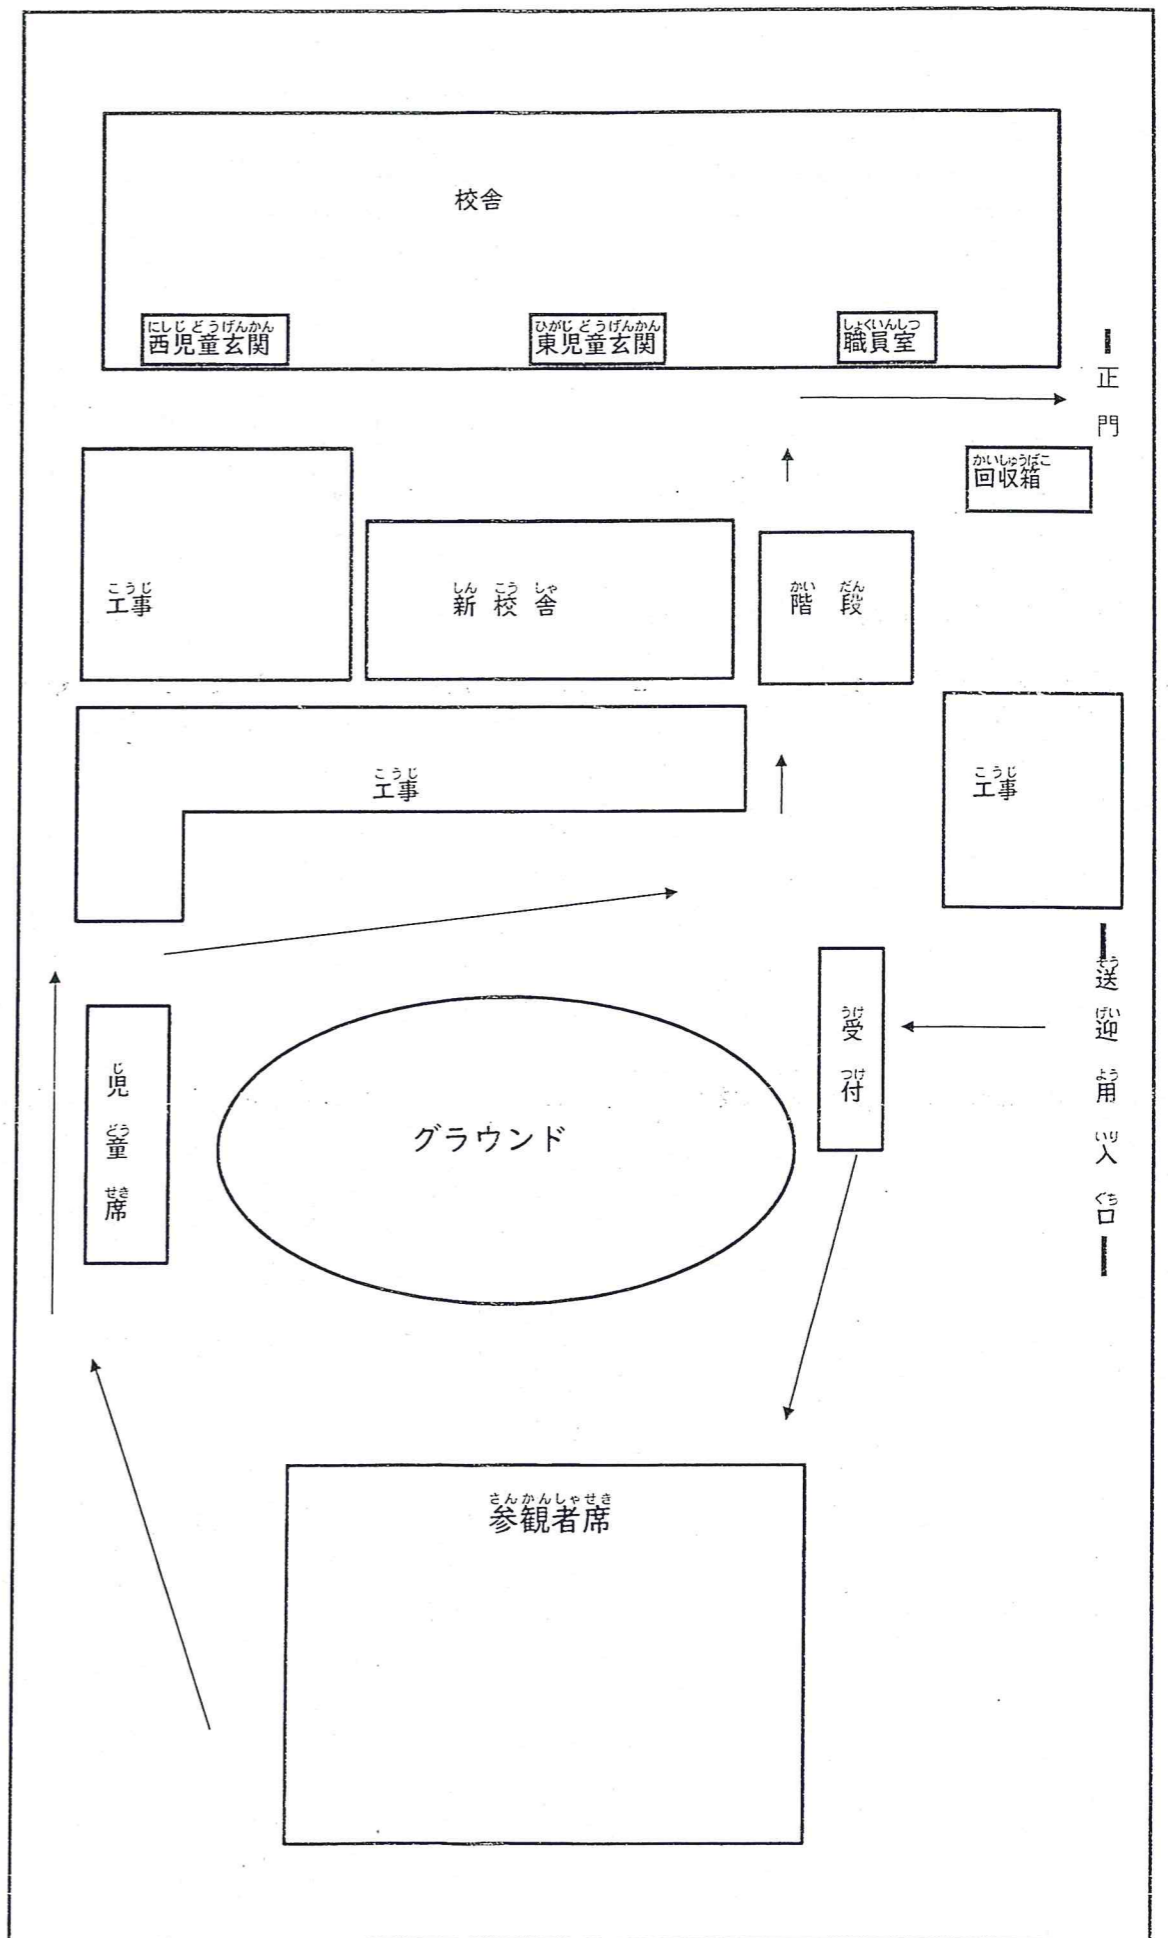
校舎

にしじどうげんかん
西児童玄関

ひがしどうげんかん
東児童玄関

しょくいんしつ
職員室

正門

かいしゅうばこ
回収箱

こうじ
工事

しんこうしゃ
新校舎

かいだん
階段

こうじ
工事

こうじ
工事

そうげいよういりぐち
送迎用入口

うけつけ
受付

じどうせき
児童席

グラウンド

さんかんしゃせき
参観者席